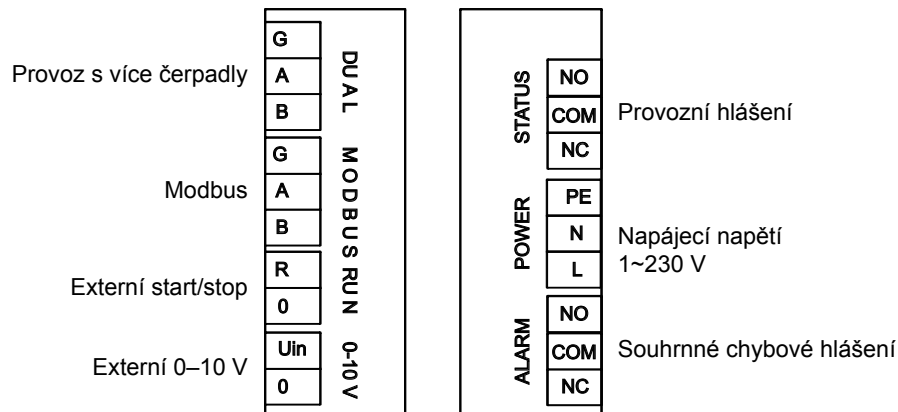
Provoz s více čerpadly
G
A
B
DUAL

Modbus
G
A
B
MODBUS

Externí start/stop
R
0
RUN

Externí 0–10 V
Uin
0
0-10 V

STATUS
NO
COM
NC
Provozní hlášení

POWER
PE
N
L
Napájecí napětí
1~230 V

ALARM
NO
COM
NC
Souhrnné chybové hlášení